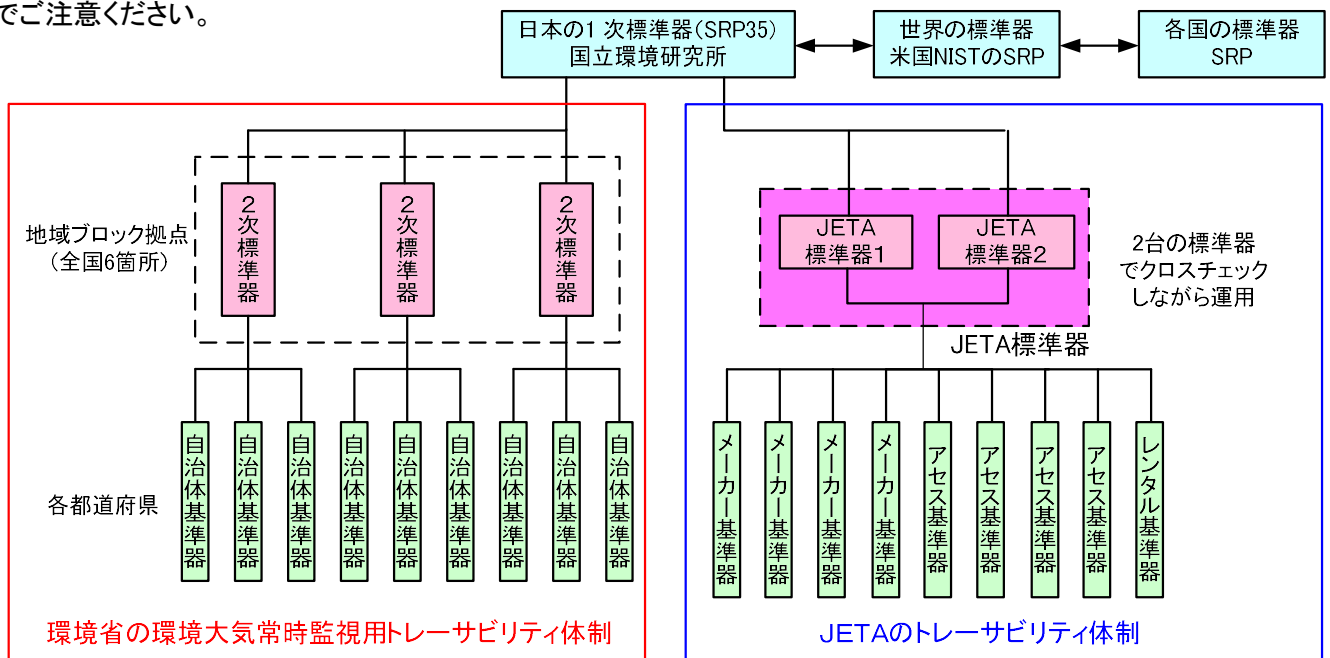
でご注意ください。

日本の1 次標準器(SRP35)
国立環境研究所

世界の標準器
米国NISTのSRP

各国の標準器
SRP

地域ブロック拠点
(全国6箇所)

2次標準器

2次標準器

2次標準器

各都道府県

自治体基準器

自治体基準器

自治体基準器

自治体基準器

自治体基準器

自治体基準器

自治体基準器

自治体基準器

自治体基準器

環境省の環境大気常時監視用トレーサビリティ体制

JETA
標準器1

JETA
標準器2

2台の標準器
でクロスチェック
しながら運用

JETA標準器

メーカー基準器

メーカー基準器

メーカー基準器

メーカー基準器

アセス基準器

アセス基準器

アセス基準器

アセス基準器

レンタル基準器

JETAのトレーサビリティ体制